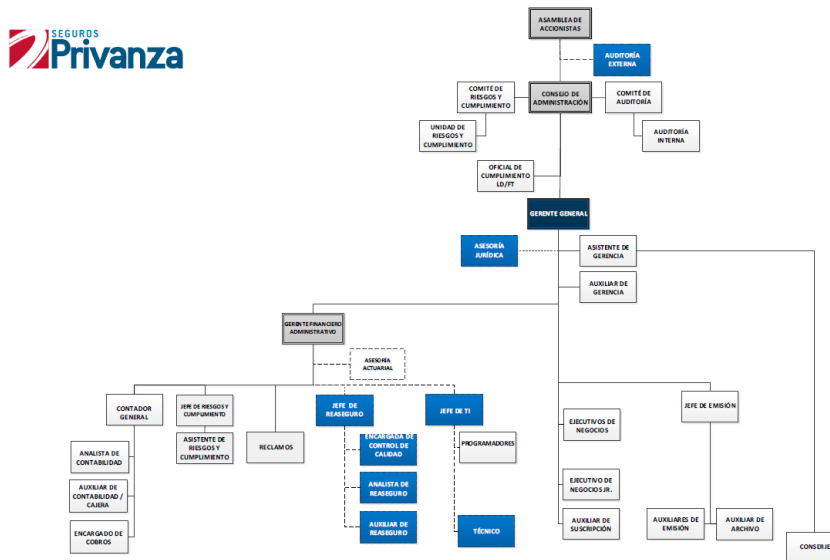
SEGUROS
Privanza

ASAMBLEA DE ACCIONISTAS

AUDITORÍA EXTERNA

COMITÉ DE RIESGOS Y CUMPLIMIENTO

CONSEJO DE ADMINISTRACIÓN

COMITÉ DE AUDITORÍA

UNIDAD DE RIESGOS Y CUMPLIMIENTO

AUDITORÍA INTERNA

OFICIAL DE CUMPLIMIENTO LD/FT

GERENTE GENERAL

ASESORÍA JURÍDICA

ASISTENTE DE GERENCIA

AUXILIAR DE GERENCIA

GERENTE FINANCIERO ADMINISTRATIVO

ASESORÍA ACTUARIAL

CONTADOR GENERAL

JEFE DE RIESGOS Y CUMPLIMIENTO

JEFE DE REASEGURO

JEFE DE TI

JEFE DE EMISIÓN

ANALISTA DE CONTABILIDAD

ASISTENTE DE RIESGOS Y CUMPLIMIENTO

RECLAMOS

ENCARGADA DE CONTROL DE CALIDAD

PROGRAMADORES

EJECUTIVOS DE NEGOCIOS

AUXILIAR DE CONTABILIDAD / CAJERA

ANALISTA DE REASEGURO

EJECUTIVO DE NEGOCIOS JR.

ENCARGADO DE COBROS

AUXILIAR DE REASEGURO

TÉCNICO

AUXILIAR DE SUSCRIPCIÓN

AUXILIARES DE EMISIÓN

AUXILIAR DE ARCHIVO

CONSERJ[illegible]